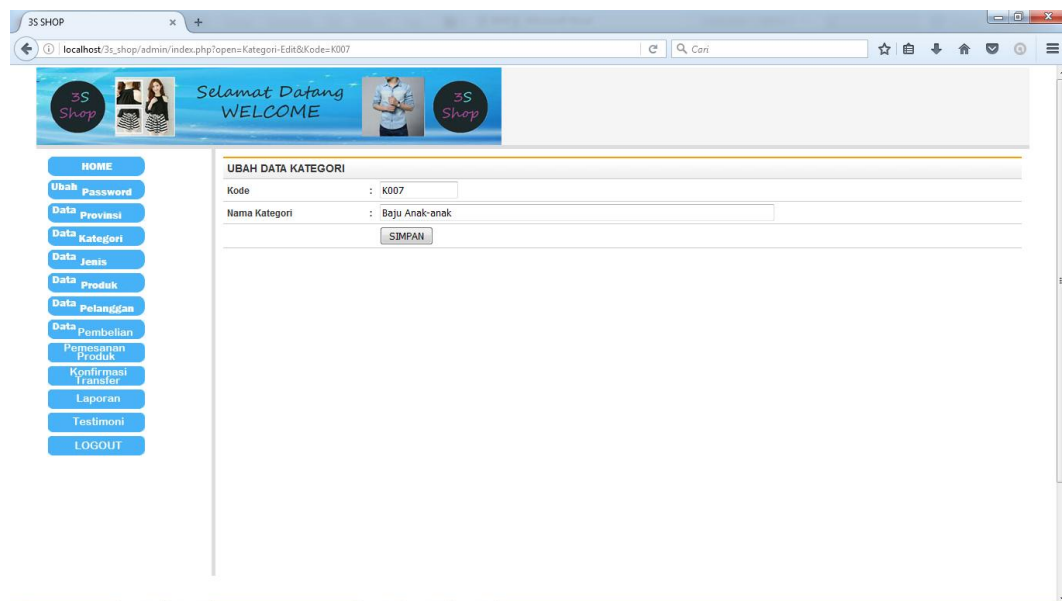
3S SHOP

localhost/3s_shop/admin/index.php?open=Kategori-Edit&Kode=K007

Cari

3S Shop

Selamat Datang
WELCOME

3S Shop

HOME
Ubah Password
Data Provinsi
Data Kategori
Data Jenis
Data Produk
Data Pelanggan
Data Pembelian
Pemesanan Produk
Konfirmasi Transfer
Laporan
Testimoni
LOGOUT

UBAH DATA KATEGORI

| | | |
|---|---|---|
| Kode | : | K007 |
| Nama Kategori | : | Baju Anak-anak |
| | | SIMPAN |